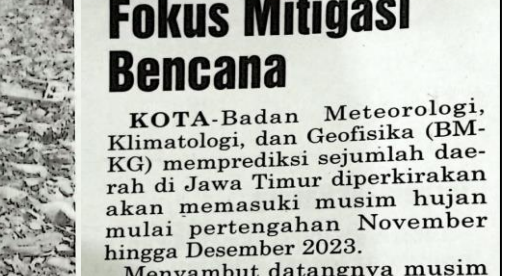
Fokus Mitigasi Bencana

KOTA-Badan Meteorologi, Klimatologi, dan Geofisika (BMKG) memprediksi sejumlah daerah di Jawa Timur diperkirakan akan memasuki musim hujan mulai pertengahan November hingga Desember 2023.

Menyambut datangnya musim